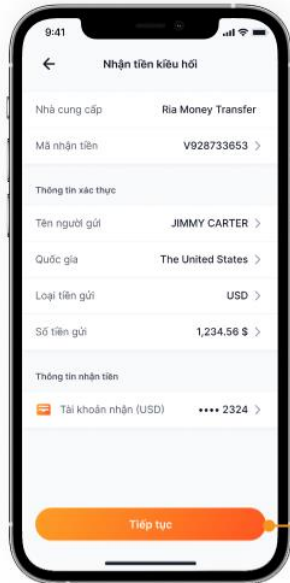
9:41

Nhận tiền kiều hối

Nhà cung cấp Ria Money Transfer

Mã nhận tiền V928733653 >

Thông tin xác thực

Tên người gửi JIMMY CARTER >

Quốc gia The United States >

Loại tiền gửi USD >

Số tiền gửi 1,234.56 $ >

Thông tin nhận tiền

Tài khoản nhận (USD) •••• 2324 >

Tiếp tục